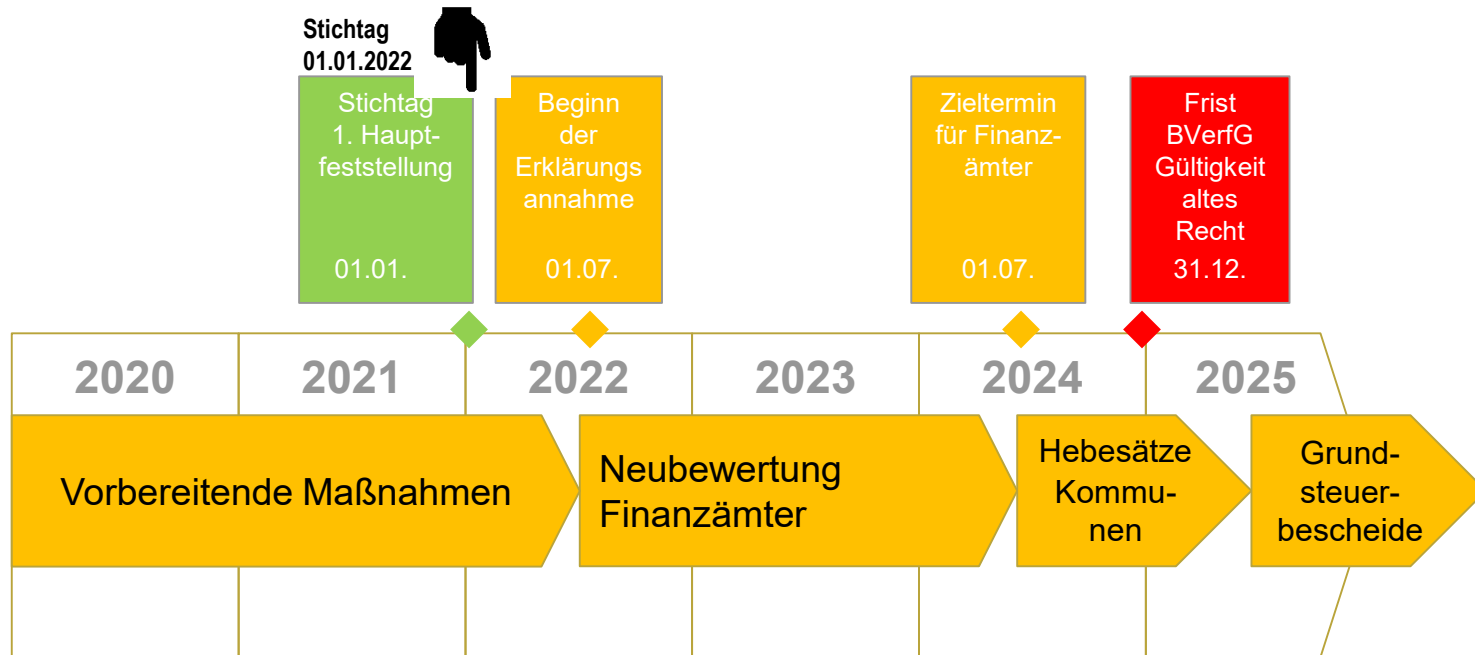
Stichtag
01.01.2022

Stichtag 1. Hauptfeststellung

01.01.

Beginn der Erklärungsannahme

01.07.

Zieltermin für Finanzämter

01.07.

Frist BVerfG Gültigkeit altes Recht

31.12.

2020

2021

2022

2023

2024

2025

Vorbereitende Maßnahmen

Neubewertung Finanzämter

Hebesätze Kommunen

Grundsteuerbescheide